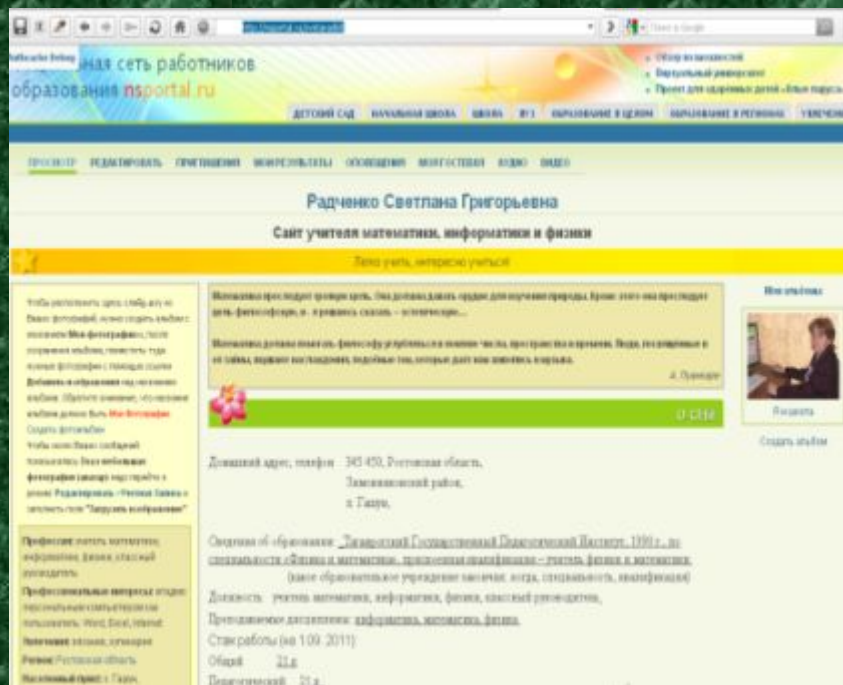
ная сеть работников образования nsportal.ru

ДЕТСКИЙ САД НАЧАЛЬНАЯ ШКОЛА ШКОЛА ВУЗ ОБРАЗОВАНИЕ В ЦЕЛОМ ОБРАЗОВАНИЕ В РЕГИОНАХ УВЛЕЧЕН

ПРОСМОТР РЕДАКТИРОВАТЬ ПРИГЛАШЕНИЯ МОИ РЕЗУЛЬТАТЫ СООБЩЕНИЯ МОИ ГОСТЕВАЯ АУДИО ВИДЕО

Радченко Светлана Григорьевна

Сайт учителя математики, информатики и физики

Легко учить, интересно учиться

Мои альбомы

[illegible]

Создать альбом

О себе

Домашний адрес, телефон 345 450, Ростовская область, Заветинский район, х. Гапун,

Сведения об образовании Таганрогский Государственный Педагогический Институт, 1990 г., по специальности «Физика и математика», присвоенная квалификация – учитель физики и математики

Должность учитель математики, информатики, физики, классный руководитель,

Преподаваемые дисциплины: информатика, математика, физика

Стаж работы (на 1.09. 2011)

Общий 21 г.

Педагогический 21 г.